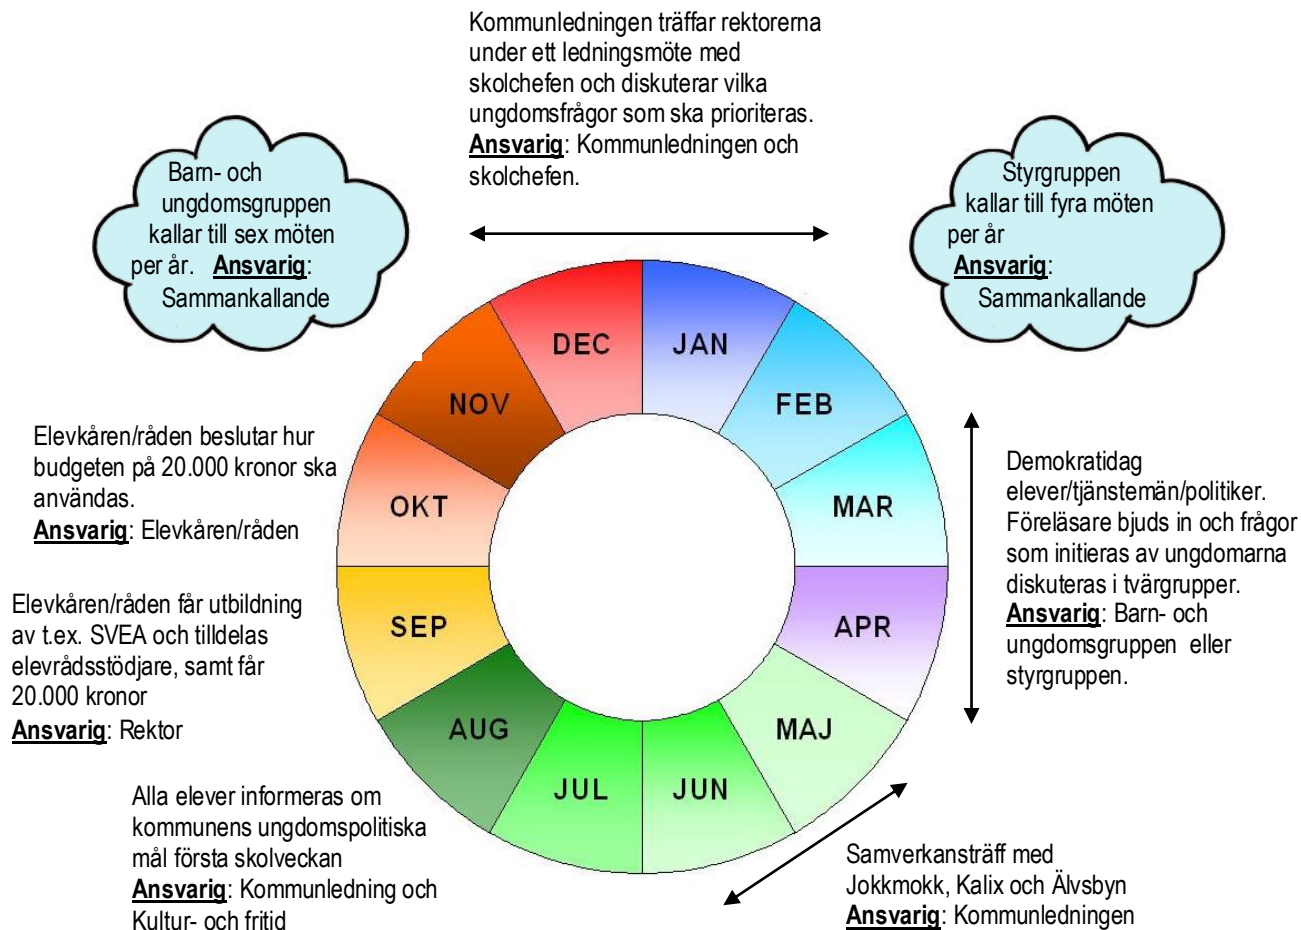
Kommunledningen träffar rektorerna under ett ledningsmöte med skolchefen och diskuterar vilka ungdomsfrågor som ska prioriteras. Ansvarig: Kommunledningen och skolchefen.

Barn- och ungdomsgruppen kallar till sex möten per år. Ansvarig: Sammankallande

Styrgruppen kallar till fyra möten per år Ansvarig: Sammankallande

DEC
JAN
NOV
FEB
OKT
MAR
SEP
APR
AUG
MAJ
JUL
JUN

Elevkåren/råden beslutar hur budgeten på 20.000 kronor ska användas.
Ansvarig: Elevkåren/råden

Elevkåren/råden får utbildning av t.ex. SVEA och tilldelas elevrådsstödjare, samt får 20.000 kronor
Ansvarig: Rektor

Demokratidag elever/tjänstemän/politiker. Föreläsare bjuds in och frågor som initieras av ungdomarna diskuteras i tvärgrupper.
Ansvarig: Barn- och ungdomsgruppen eller styrgruppen.

Alla elever informeras om kommunens ungdomspolitiska mål första skolveckan
Ansvarig: Kommunledning och Kultur- och fritid

Samverkansträff med Jokkmokk, Kalix och Älvsbyn
Ansvarig: Kommunledningen